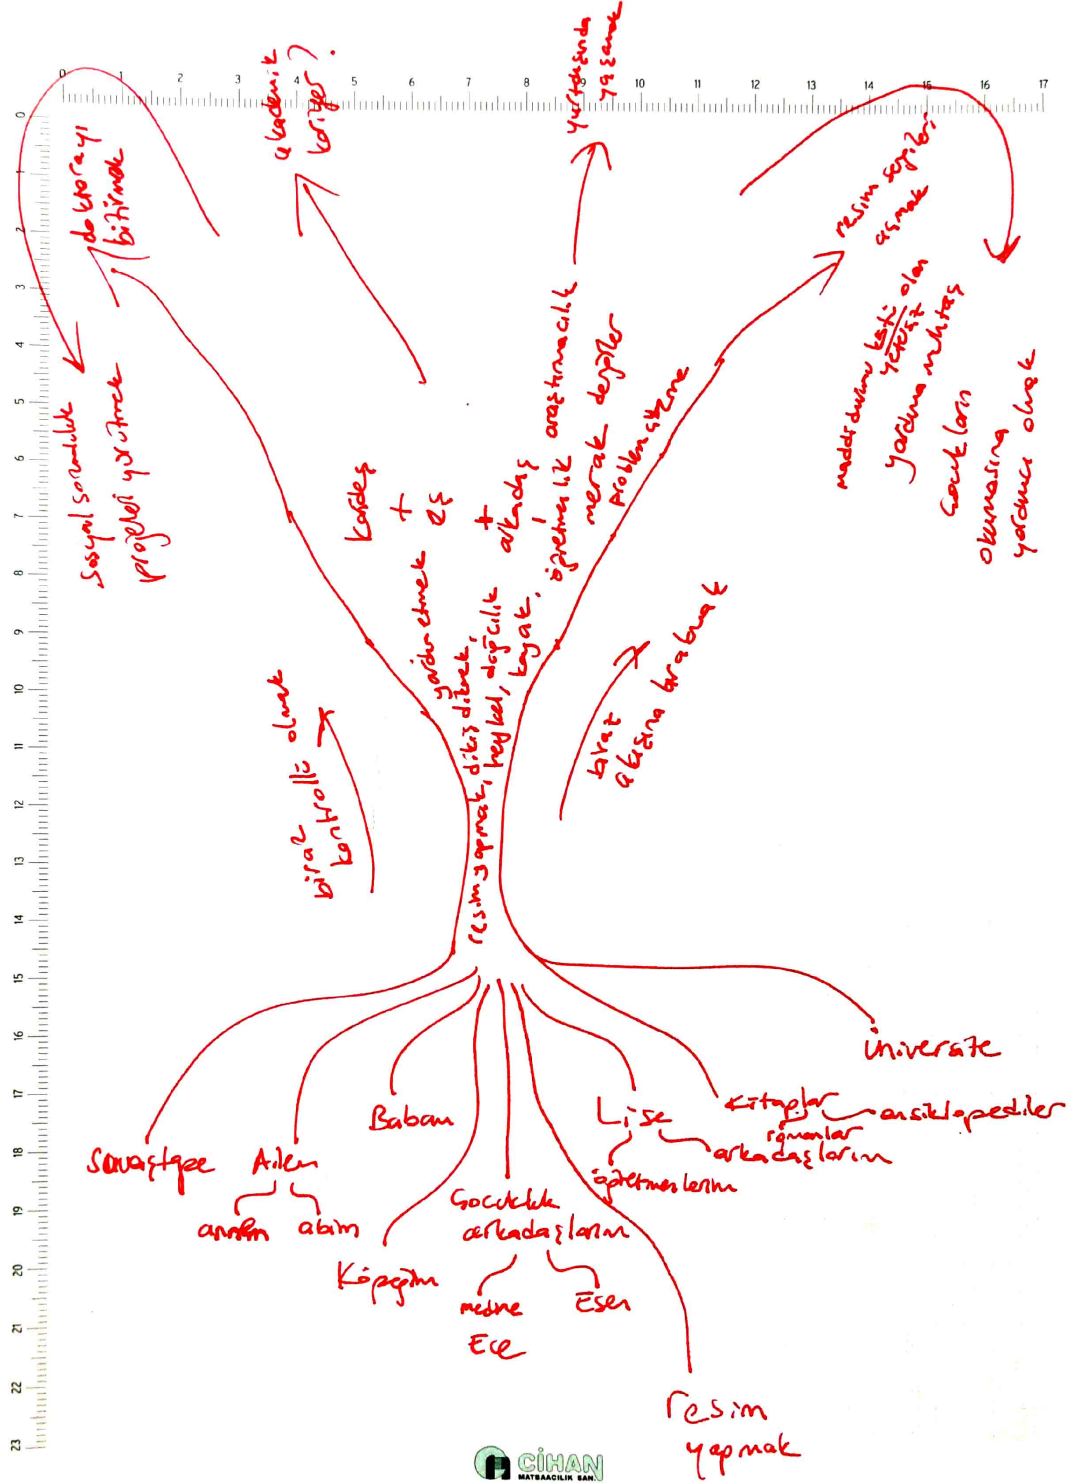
0 1 2 3 4 5 6 7 8 9 10 11 12 13 14 15 16 17

0 1 2 3 4 5 6 7 8 9 10 11 12 13 14 15 16 17 18 19 20 21 22 23

doktorayı bitirmek

akademik kariyer?

yurtdışında yaşamak

resim sergisi açmak

sosyal sorumluluk projeleri yürütmek

maddi durumu kötü olan yetenekli yardıma muhtaç çocukların okumasına yardımcı olmak

kardeş + eş + arkadaş

yardım etmek

araştırmacılık merak değerler öğretmenlik problem çözme

resim yapmak, dikiş dikmek, heykel, doğçülük, kayak,

biraz kontrollü olmak

biraz akışına bırakmak

üniversite

Savaştepe

Ailem

annem

abim

Babam

Köpeğim

Çocukluk arkadaşlarım

medine

Esen

Ece

Lise

öğretmenlerim

arkadaşlarım

kitaplar

romanlar

ansiklopediler

resim yapmak

CİHAN MATBAACILIK SAN.